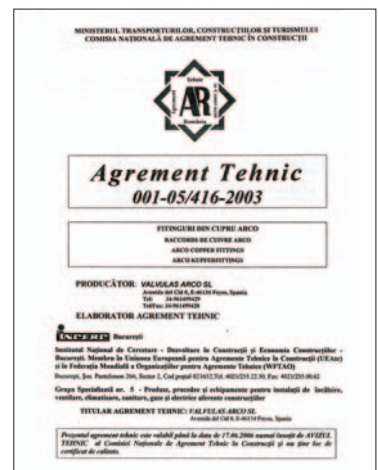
MINISTERUL TRANSPORTURILOR, CONSTRUCȚIILOR ȘI TURISMULUI
COMISIA NAȚIONALĂ DE AGREMENT TEHNIC ÎN CONSTRUCȚII

Tehnic
AR
Agrement
România

Agrement Tehnic
001-05/416-2003

FITINGURI DIN CUPRU ARCO
RACCORDS DE CUIVRE ARCO
ARCO COPPER FITTINGS
ARCO KUPFERFITTINGS

PRODUCĂTOR: VALVULAS ARCO SL
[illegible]
Tel: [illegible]
Tel/Fax: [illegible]

ELABORATOR AGREMENT TEHNIC

INCERC București

Institutul Național de Cercetare - Dezvoltare în Construcții și Economia Construcțiilor - București. Membru în Uniunea Europeană pentru Agrementul Tehnic în Construcții (UEAtc) și în Federația Mondială a Organizațiilor pentru Agrement Tehnic (WFTAO)
București, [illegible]

Grupa Specializată nr. 5 - Produse, procedee și echipamente pentru instalații de încălzire, ventilare, climatizare, sanitare, gaze și electrice aferente construcțiilor

TITULAR AGREMENT TEHNIC: VALVULAS ARCO SL
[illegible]

Prezentul agrement tehnic este valabil până la data de 17.06.2006 numai însoțit de AVIZUL TEHNIC al Comisiei Naționale de Agrement Tehnic în Construcții și nu ține loc de certificat de calitate.